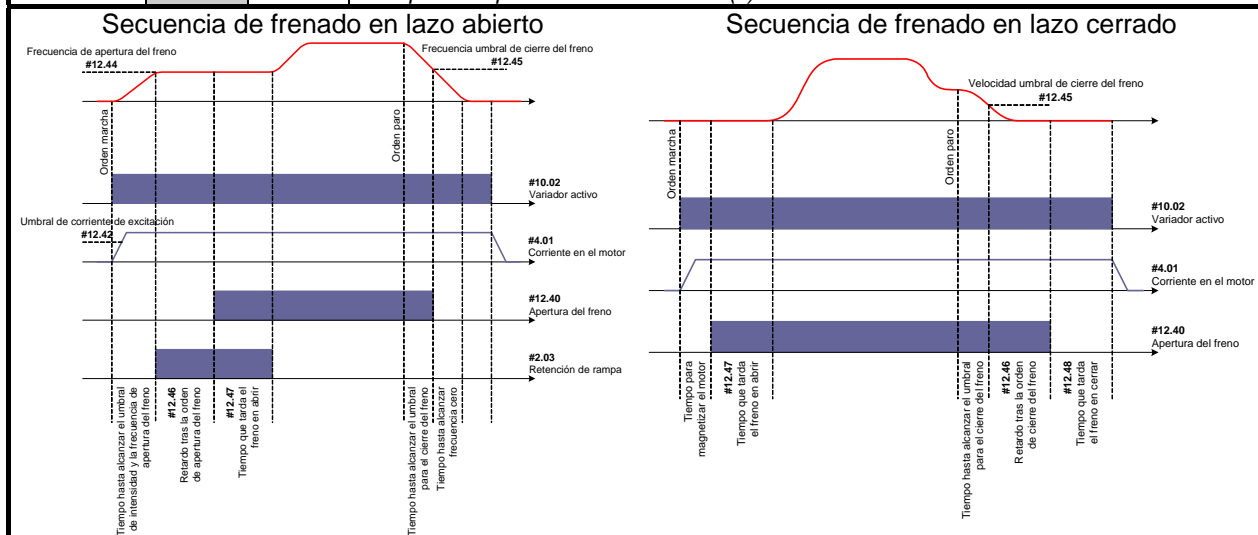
Secuencia de frenado en lazo abierto

Frecuencia de apertura del freno
#12.44

Frecuencia umbral de cierre del freno
#12.45

Orden marcha

Orden paro

#10.02
Variador activo

Umbral de corriente de excitación
#12.42

#4.01
Corriente en el motor

#12.40
Apertura del freno

#2.03
Retención de rampa

Tiempo hasta alcanzar el umbral de intensidad y la frecuencia de apertura del freno

#12.46
Retardo tras la orden de apertura del freno

#12.47
Tiempo que tarda el freno en abrir

Tiempo hasta alcanzar el umbral para el cierre del freno

Tiempo hasta alcanzar frecuencia cero

Secuencia de frenado en lazo cerrado

Velocidad umbral de cierre del freno
#12.45

Orden marcha

Orden paro

#10.02
Variador activo

#4.01
Corriente en el motor

#12.40
Apertura del freno

Tiempo para magnetizar el motor

#12.47
Tiempo que tarda el freno en abrir

Tiempo hasta alcanzar el umbral para el cierre del freno

#12.46
Retardo tras la orden de cierre del freno

#12.48
Tiempo que tarda el freno en cerrar